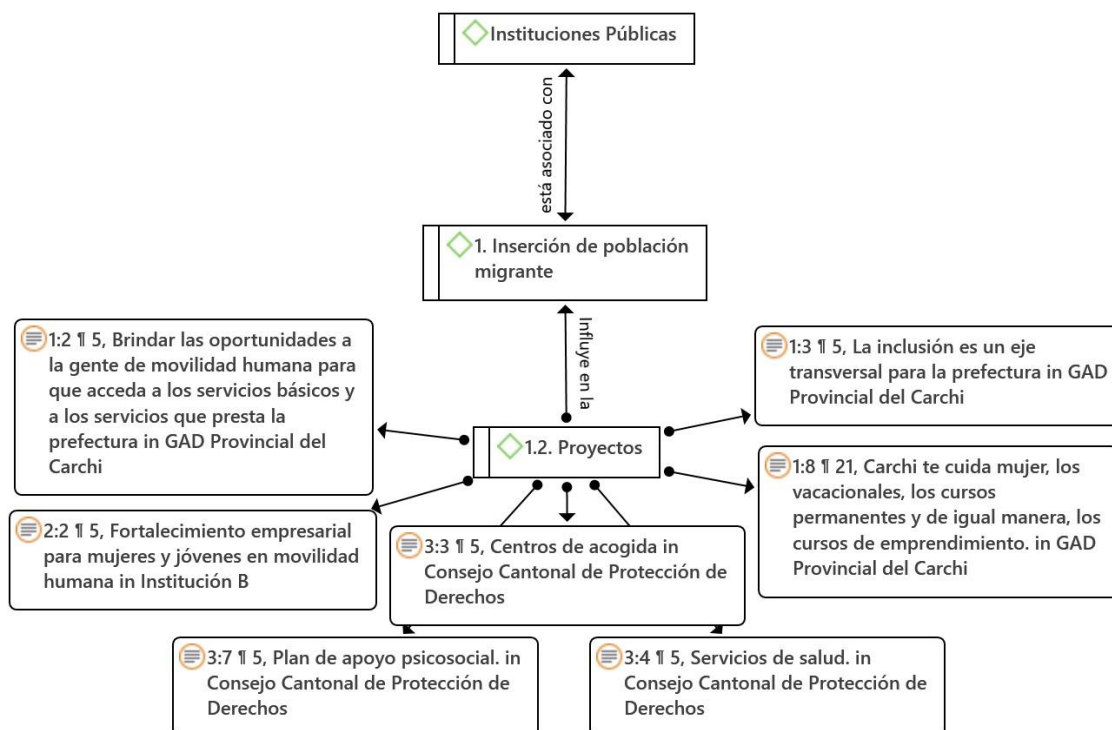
Instituciones Públicas

está asociado con

1. Inserción de población migrante

Influye en la

1:2 ¶ 5, Brindar las oportunidades a la gente de movilidad humana para que acceda a los servicios básicos y a los servicios que presta la prefectura in GAD Provincial del Carchi

1:3 ¶ 5, La inclusión es un eje transversal para la prefectura in GAD Provincial del Carchi

1.2. Proyectos

1:8 ¶ 21, Carchi te cuida mujer, los vacacionales, los cursos permanentes y de igual manera, los cursos de emprendimiento. in GAD Provincial del Carchi

2:2 ¶ 5, Fortalecimiento empresarial para mujeres y jóvenes en movilidad humana in Institución B

3:3 ¶ 5, Centros de acogida in Consejo Cantonal de Protección de Derechos

3:7 ¶ 5, Plan de apoyo psicosocial. in Consejo Cantonal de Protección de Derechos

3:4 ¶ 5, Servicios de salud. in Consejo Cantonal de Protección de Derechos